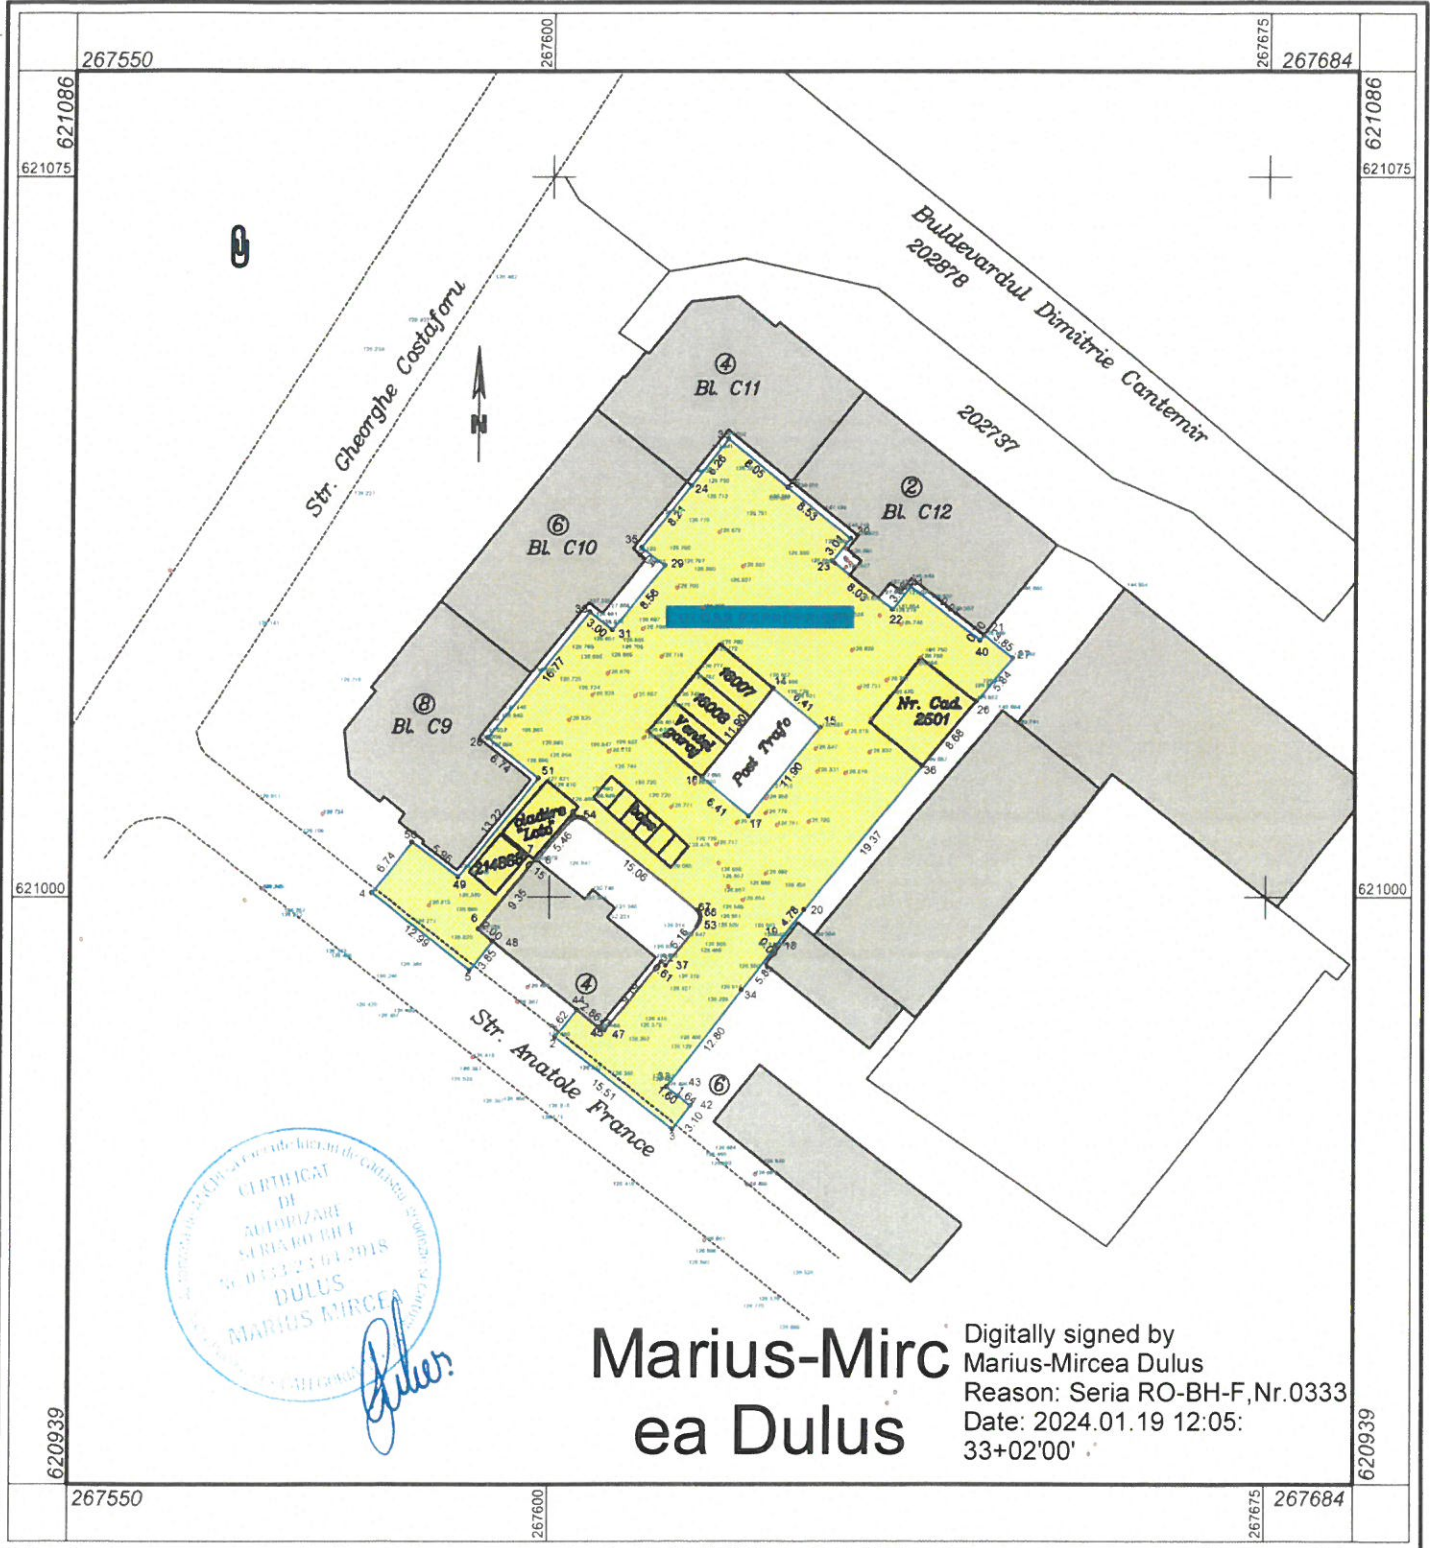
267550
267600
267675
267684
621086
621075
621086
621075

Buldevardul Dimitrie Cantemir
202878
202737

Str. Gheorghe Costaforu

N

④
Bl. C11

②
Bl. C12

⑥
Bl. C10

⑧
Bl. C9

16007
16008
Vandut parcul
Post Trafo
Nr. Cad. 2501
Cladire Loto
214858
Boxe

④
⑥

Str. Anatole France

621000
621000

8.26
6.05
24
8.21
8.53
3.01
23
8.03
22
35
29
8.56
33
3.00
31
16.77
21
14.85
27
40
5.84
26
6.88
36
15
6.41
11.90
11.90
16
17
19.37
28
6.74
51
13.22
55
5.96
6.74
4
49
54
5.46
7
15
15.06
9.35
6
12.99
5
3.60
48
13.85
67
53
4.78
20
19
18
5.86
34
37
61
2.86
62
2
47
12.80
15.51
43
1.60
64
42
3.10
3
1
6.41

CERTIFICAT DE AUTORIZARE SERIA RO-BH-F Nr.0333 / 23.01.2018
DULUS MARIUS MIRCEA

Marius-Mircea Dulus
Digitally signed by Marius-Mircea Dulus
Reason: Seria RO-BH-F,Nr.0333
Date: 2024.01.19 12:05:33+02'00'

620939
620939
267550
267600
267675
267684